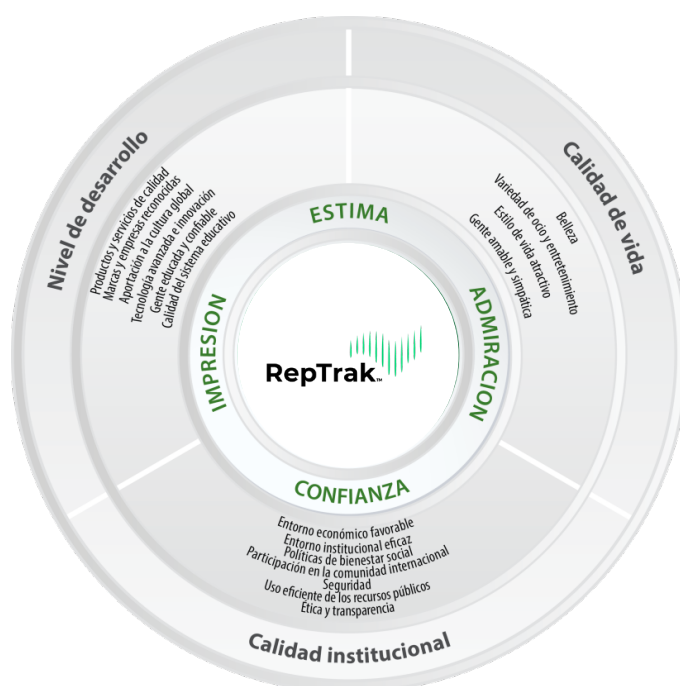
Nivel de desarrollo

Productos y servicios de calidad
Marcas y empresas reconocidas
Aportación a la cultura global
Tecnología avanzada e innovación
Gente educada y confiable
Calidad del sistema educativo

Calidad de vida

Belleza
Variedad de ocio y entretenimiento
Estilo de vida atractivo
Gente amable y simpática

ESTIMA

IMPRESION

ADMIRACION

RepTrak™

CONFIANZA

Entorno económico favorable
Entorno institucional eficaz
Políticas de bienestar social
Participación en la comunidad internacional
Seguridad
Uso eficiente de los recursos públicos
Ética y transparencia

Calidad institucional